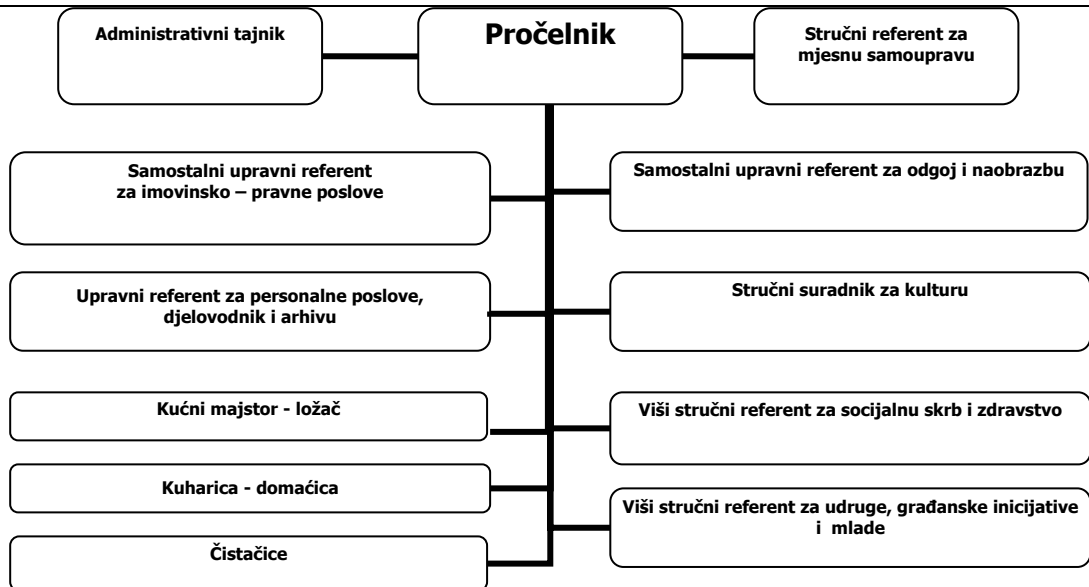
Administrativni tajnik

Pročelnik

Stručni referent za mjesnu samoupravu

Samostalni upravni referent za imovinsko – pravne poslove

Samostalni upravni referent za odgoj i naobrazbu

Upravni referent za personalne poslove, djelovodnik i arhivu

Stručni suradnik za kulturu

Kućni majstor - ložač

Viši stručni referent za socijalnu skrb i zdravstvo

Kuharica - domaćica

Viši stručni referent za udruge, građanske inicijative i mlade

Čistačice